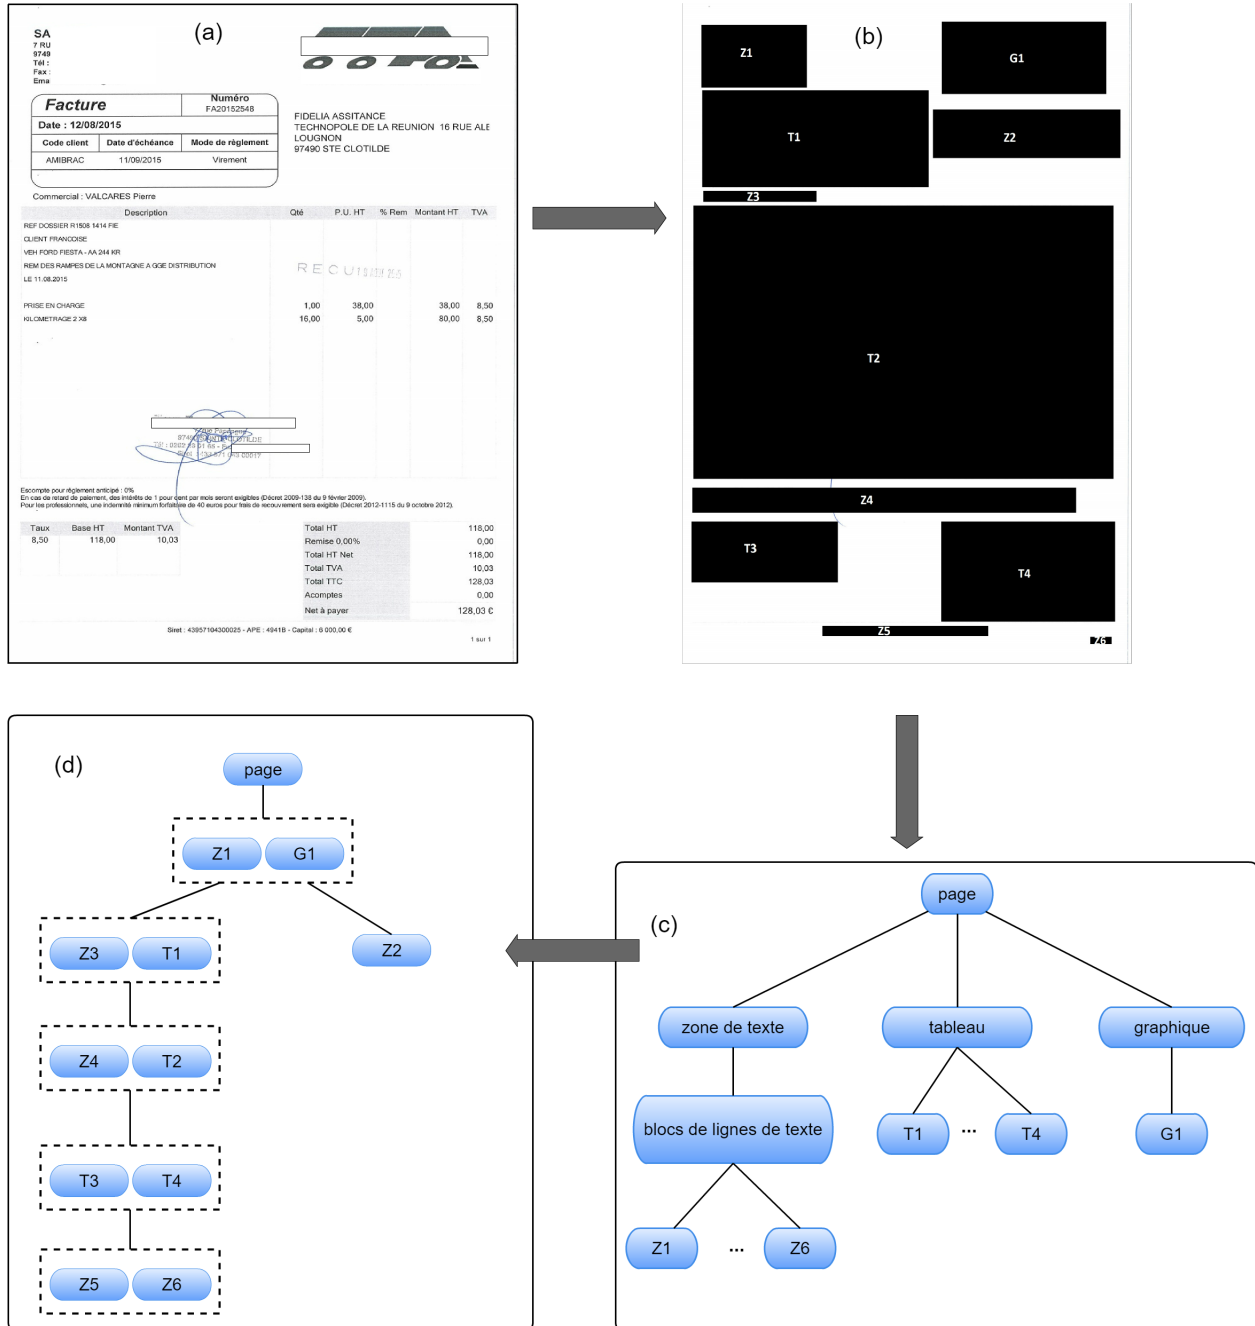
(a)

SA
7 RU
9749
Tél :
Fax :
Ema

Facture
Numéro
FA20152548
Date : 12/08/2015

| Code client | Date d'échéance | Mode de règlement |
|---|---|---|
| AMIBRAC | 11/09/2015 | Virement |

FIDELIA ASSITANCE
TECHNOPOLE DE LA REUNION 16 RUE ALE
LOUGNON
97490 STE CLOTILDE

Commercial : VALCARES Pierre

| Description | Qté | P.U. HT | % Rem | Montant HT | TVA |
|---|---|---|---|---|---|
| REF DOSSIER R1508 1414 FIE | | | | | |
| CLIENT FRANCOISE | | | | | |
| VEH FORD FIESTA - AA 244 KR | | | | | |
| REM DES RAMPES DE LA MONTAGNE A GGE DISTRIBUTION | | | | | |
| LE 11.08.2015 | | | | | |
| PRISE EN CHARGE | 1,00 | 38,00 | | 38,00 | 8,50 |
| KILOMETRAGE 2 X8 | 16,00 | 5,00 | | 80,00 | 8,50 |

RECU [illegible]

Escompte pour règlement anticipé : 0%
En cas de retard de paiement, des intérêts de 1 pour cent par mois seront exigibles (Décret 2009-138 du 9 février 2009).
Pour les professionnels, une indemnité minimum forfaitaire de 40 euros pour frais de recouvrement sera exigible (Décret 2012-1115 du 9 octobre 2012).

| Taux | Base HT | Montant TVA |
|---|---|---|
| 8,50 | 118,00 | 10,03 |

| | |
|---|---|
| Total HT | 118,00 |
| Remise 0,00% | 0,00 |
| Total HT Net | 118,00 |
| Total TVA | 10,03 |
| Total TTC | 128,03 |
| Acomptes | 0,00 |
| Net à payer | 128,03 € |

Siret : 43957104300025 - APE : 4941B - Capital : 6 000,00 €
1 sur 1

(b)
Z1 G1 T1 Z2 Z3 T2 Z4 T3 T4 Z5 Z6

(c)
page
zone de texte
tableau
graphique
blocs de lignes de texte
T1 ... T4
G1
Z1 ... Z6

(d)
page
Z1 G1
Z3 T1
Z2
Z4 T2
T3 T4
Z5 Z6